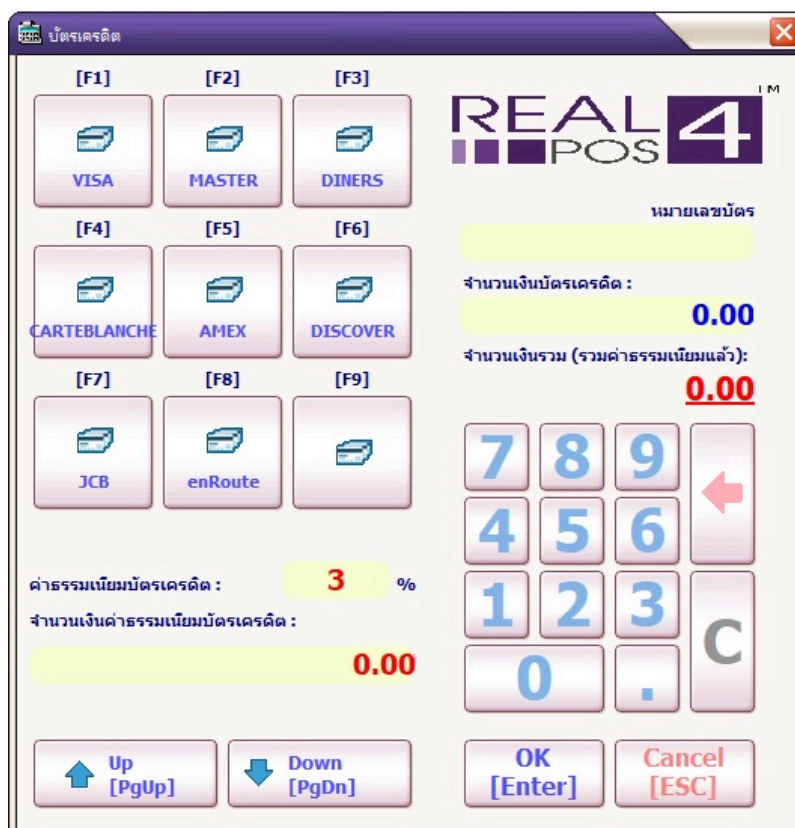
บัตรเครดิต

[F1]
VISA

[F2]
MASTER

[F3]
DINERS

[F4]
CARTEBLANCHE

[F5]
AMEX

[F6]
DISCOVER

[F7]
JCB

[F8]
enRoute

[F9]

REAL POS 4 TM

หมายเลขบัตร

จำนวนเงินบัตรเครดิต :
0.00

จำนวนเงินรวม (รวมค่าธรรมเนียมแล้ว):
0.00

7 8 9
4 5 6
1 2 3
0 .
C

ค่าธรรมเนียมบัตรเครดิต : 3 %

จำนวนเงินค่าธรรมเนียมบัตรเครดิต :
0.00

Up [PgUp]
Down [PgDn]
OK [Enter]
Cancel [ESC]